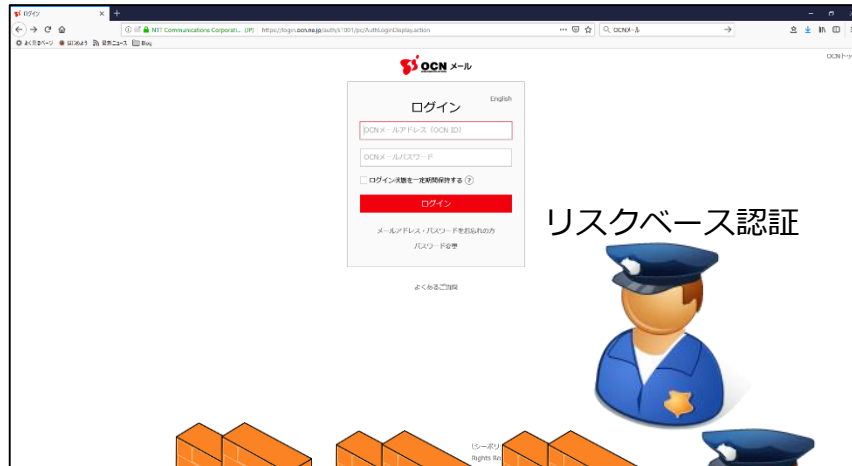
ログイン

NTT Communications Corporati... (JP) https://login.ocn.ne.jp/auth/s1001/pc/AuthLoginDisplay.action

OCNメール

よく見るページ はじめよう 最新ニュース Blog

OCN メール

OCNトッ

English

ログイン

OCNメールアドレス（OCN ID）

OCNメールパスワード

ログイン状態を一定期間保持する ?

ログイン

メールアドレス・パスワードをお忘れの方

パスワード変更

よくあるご質問

リスクベース認証

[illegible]シーポリ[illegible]

Rights Re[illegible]